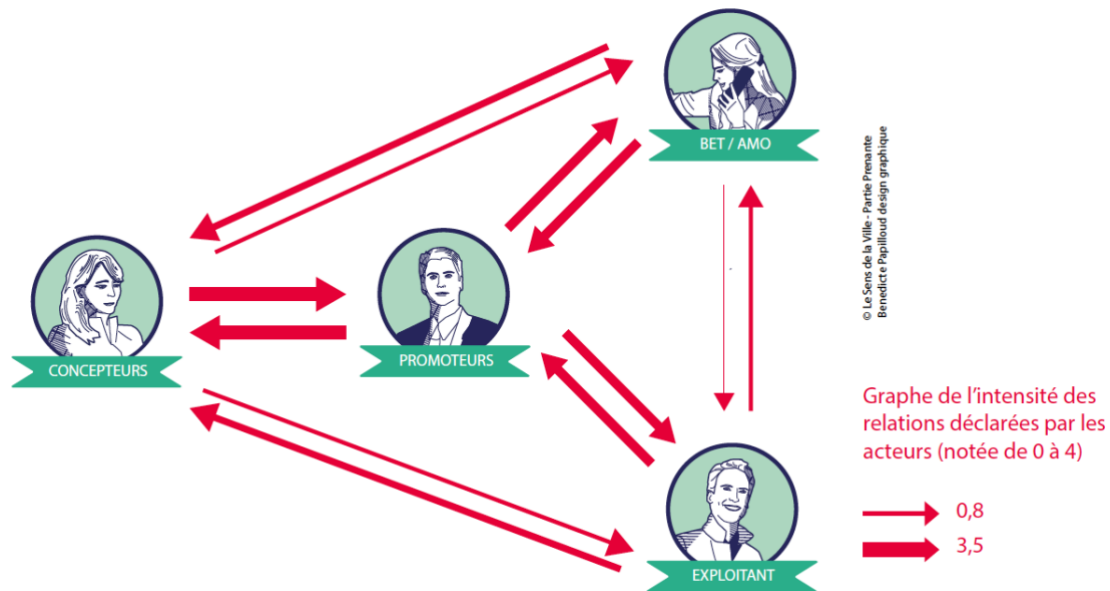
BET / AMO

CONCEPTEURS

PROMOTEURS

EXPLOITANT

© Le Sens de la Ville - Partie Prenante
Benedicte Papilloud design graphique

Graphe de l'intensité des relations déclarées par les acteurs (notée de 0 à 4)

0,8

3,5